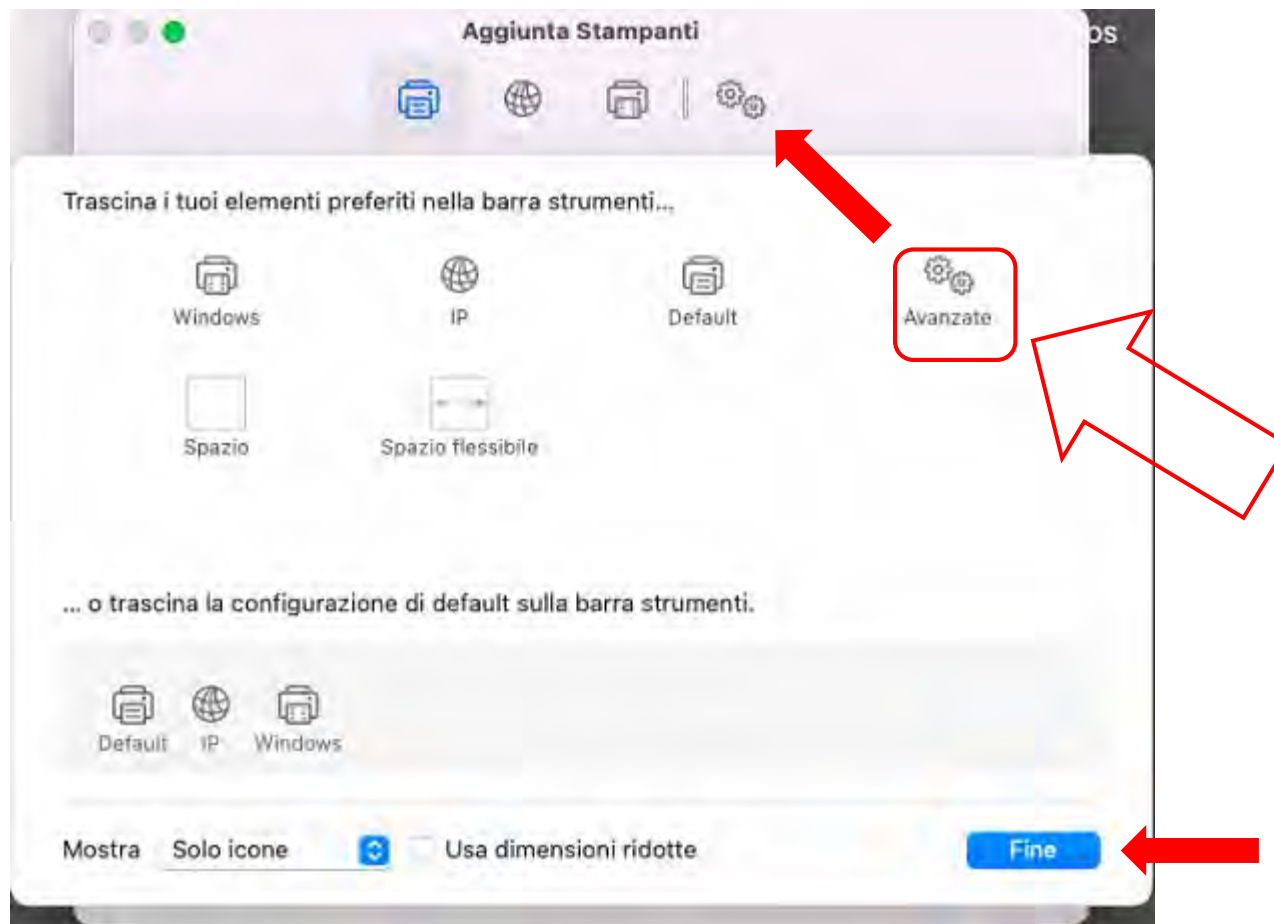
Aggiunta Stampanti

os

Trascina i tuoi elementi preferiti nella barra strumenti...

Windows

IP

Default

Avanzate

Spazio

Spazio flessibile

... o trascina la configurazione di default sulla barra strumenti.

Default IP Windows

Mostra Solo icone

Usa dimensioni ridotte

Fine